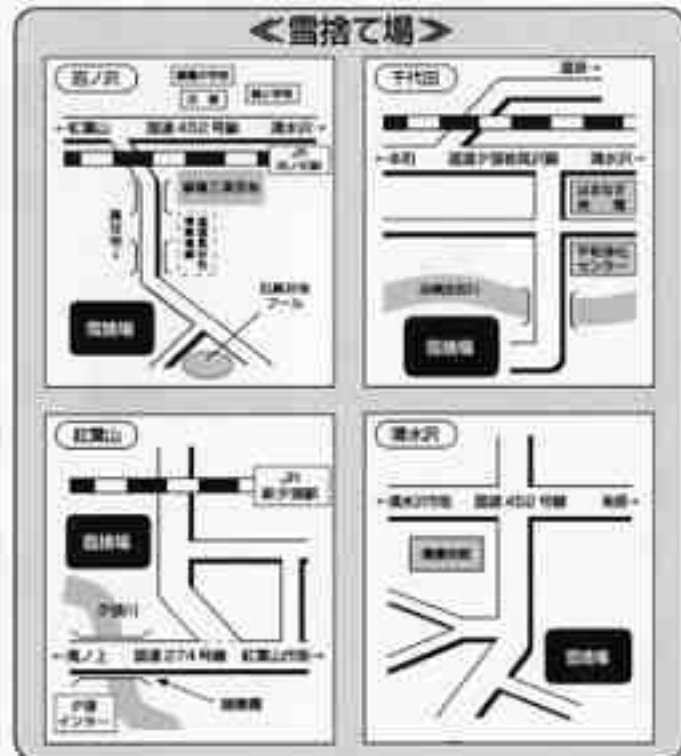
<雪捨て場>

沼ノ沢

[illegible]

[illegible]

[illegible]

←紅葉山　国道 452 号線　清水沢→

JR 沼ノ沢駅

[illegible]

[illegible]

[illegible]

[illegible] プール

雪捨場

千代田

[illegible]→

←本町　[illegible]　清水沢→

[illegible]

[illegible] センター

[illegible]

雪捨場

紅葉山

JR 新夕張駅

雪捨場

夕張川

←滝ノ上　国道 274 号線　紅葉山市街→

夕張 インター

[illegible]

清水沢

←清水沢市街　国道 452 号線　本町→

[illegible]

雪捨場